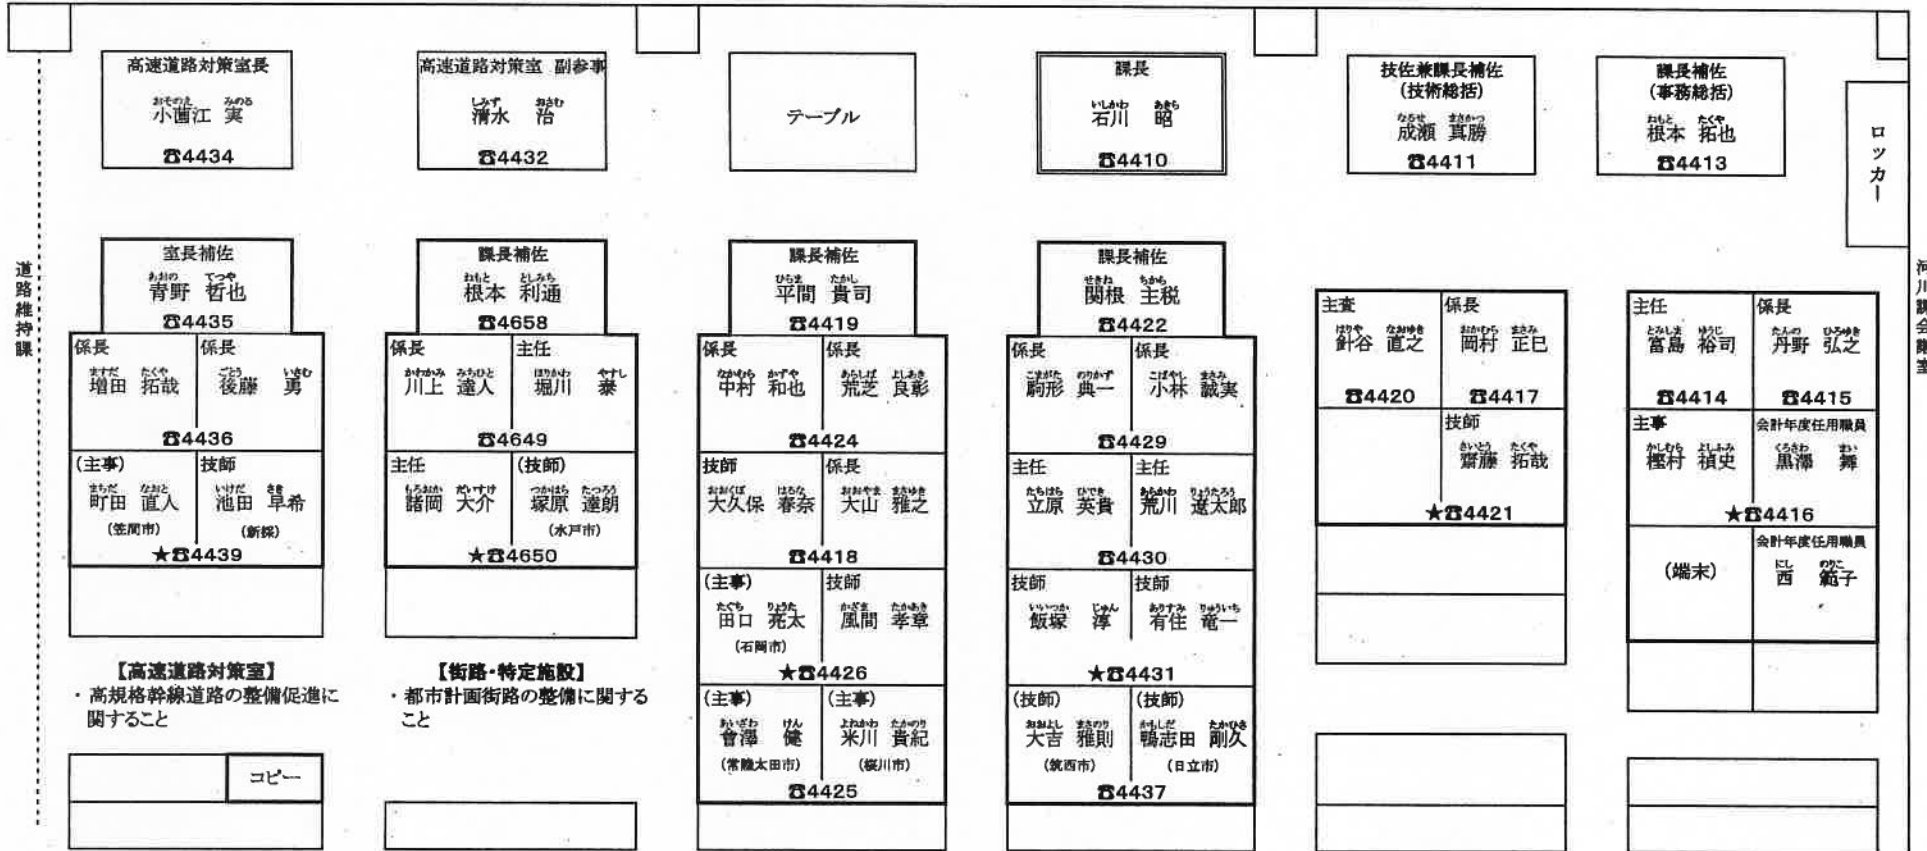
高速道路対策室長
おそのえ みのる
小薗江 実
☎4434

高速道路対策室 副参事
しみず おさむ
清水 治
☎4432

テーブル

課長
いしかわ あきら
石川 昭
☎4410

技佐兼課長補佐
(技術総括)
なるせ まさかつ
成瀬 真勝
☎4411

課長補佐
(事務総括)
ねもと たくや
根本 拓也
☎4413

ロッカー

道路維持課

室長補佐
あおの てつや
青野 哲也
☎4435

係長
ますだ たくや
増田 拓哉

係長
ごとう いさむ
後藤 勇
☎4436

(主事)
まちだ なおと
町田 直人
(笠間市)

技師
いけだ さき
池田 早希
(新採)
★☎4439

課長補佐
ねもと としみち
根本 利通
☎4658

係長
かわかみ みちひと
川上 達人

主任
ほりかわ やすし
堀川 泰
☎4649

主任
もろおか だいすけ
諸岡 大介

(技師)
つかはら たつろう
塚原 達朗
(水戸市)
★☎4650

課長補佐
ひらま たかし
平間 貴司
☎4419

係長
なかむら かずや
中村 和也

係長
あらしば よしあき
荒芝 良彰
☎4424

技師
おおくぼ はるな
大久保 春奈

係長
おおやま まさゆき
大山 雅之
☎4418

(主事)
たぐち りょうた
田口 亮太
(石岡市)

技師
かざま たかあき
風間 孝章
★☎4426

(主事)
おいざわ けん
會澤 健
(常陸太田市)

(主事)
よねかわ たかのり
米川 貴紀
(桜川市)
☎4425

課長補佐
せきね ちから
関根 主税
☎4422

係長
こまがた のりかず
駒形 典一

係長
こばやし まさみ
小林 誠実
☎4429

主任
たちはら ひでき
立原 英貴

主任
あらかわ りょうたろう
荒川 遼太郎
☎4430

技師
いいづか じゅん
飯塚 淳

技師
ありすみ りゅういち
有住 竜一
★☎4431

(技師)
おおよし まさのり
大吉 雅則
(筑西市)

(技師)
かもしだ たかひさ
鴨志田 剛久
(日立市)
☎4437

主査
はりや なおゆき
針谷 直之
☎4420

係長
おかむら まさみ
岡村 正巳
☎4417

技師
さいとう たくや
齋藤 拓哉
★☎4421

主任
とみしま ゆうじ
富島 裕司
☎4414

係長
たんの ひろゆき
丹野 弘之
☎4415

主事
かしむら よしふみ
樫村 禎史

会計年度任用職員
くろさわ まい
黒澤 舞
★☎4416

(端末)

会計年度任用職員
にし のりこ
西 範子

河川課会議室

【高速道路対策室】
・高規格幹線道路の整備促進に関すること

【街路・特定施設】
・都市計画街路の整備に関すること

コピー